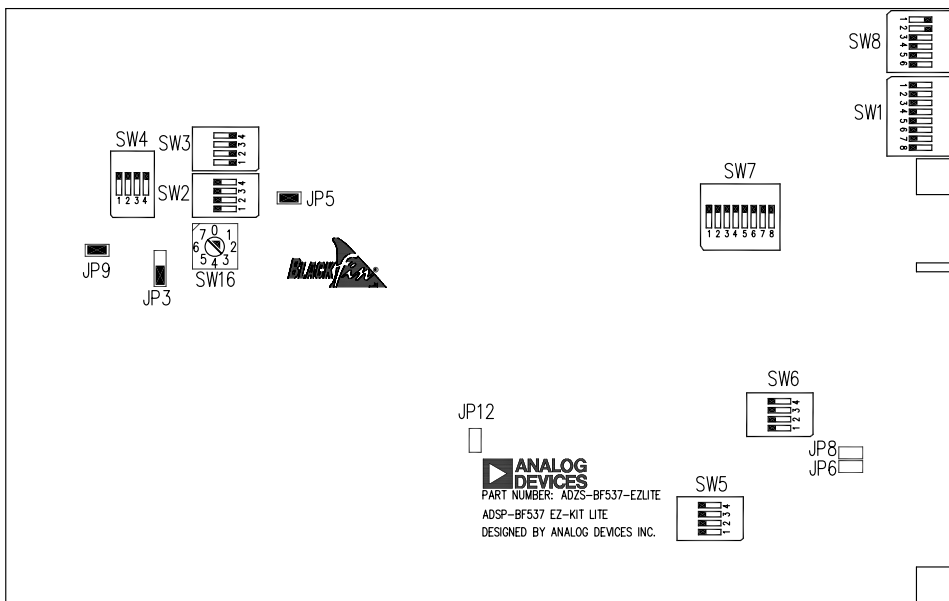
SW8
123456

SW1
12345678

SW4
1234

SW3
1234

SW2
1234

JP5

SW7
12345678

JP9

JP3

7 0 1
6 2
5 4 3
SW16

BLACKfin

SW6
1234

JP12

JP8
JP6

ANALOG
DEVICES
PART NUMBER: ADZS-BF537-EZLITE
ADSP-BF537 EZ-KIT LITE
DESIGNED BY ANALOG DEVICES INC.

SW5
1234